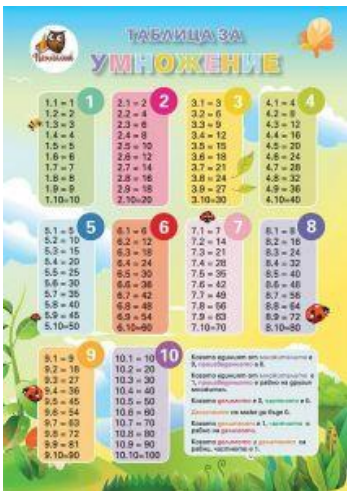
ТАБЛИЦА ЗА
УМНОЖЕНИЕ

1
1.1 = 1
1.2 = 2
1.3 = 3
1.4 = 4
1.5 = 5
1.6 = 6
1.7 = 7
1.8 = 8
1.9 = 9
1.10 = 10

2
2.1 = 2
2.2 = 4
2.3 = 6
2.4 = 8
2.5 = 10
2.6 = 12
2.7 = 14
2.8 = 16
2.9 = 18
2.10 = 20

3
3.1 = 3
3.2 = 6
3.3 = 9
3.4 = 12
3.5 = 15
3.6 = 18
3.7 = 21
3.8 = 24
3.9 = 27
3.10 = 30

4
4.1 = 4
4.2 = 8
4.3 = 12
4.4 = 16
4.5 = 20
4.6 = 24
4.7 = 28
4.8 = 32
4.9 = 36
4.10 = 40

5
5.1 = 5
5.2 = 10
5.3 = 15
5.4 = 20
5.5 = 25
5.6 = 30
5.7 = 35
5.8 = 40
5.9 = 45
5.10 = 50

6
6.1 = 6
6.2 = 12
6.3 = 18
6.4 = 24
6.5 = 30
6.6 = 36
6.7 = 42
6.8 = 48
6.9 = 54
6.10 = 60

7
7.1 = 7
7.2 = 14
7.3 = 21
7.4 = 28
7.5 = 35
7.6 = 42
7.7 = 49
7.8 = 56
7.9 = 63
7.10 = 70

8
8.1 = 8
8.2 = 16
8.3 = 24
8.4 = 32
8.5 = 40
8.6 = 48
8.7 = 56
8.8 = 64
8.9 = 72
8.10 = 80

9
9.1 = 9
9.2 = 18
9.3 = 27
9.4 = 36
9.5 = 45
9.6 = 54
9.7 = 63
9.8 = 72
9.9 = 81
9.10 = 90

10
10.1 = 10
10.2 = 20
10.3 = 30
10.4 = 40
10.5 = 50
10.6 = 60
10.7 = 70
10.8 = 80
10.9 = 90
10.10 = 100

Когато единият от множителите е 0, произведението е 0.

Когато единият от множителите е 1, произведението е равно на другия множител.

Когато делимото е 0, частното е 0.

Делителят не може да бъде 0.

Когато делителят е 1, частното е равно на делимото.

Когато делимото и делителят са равни, частното е 1.